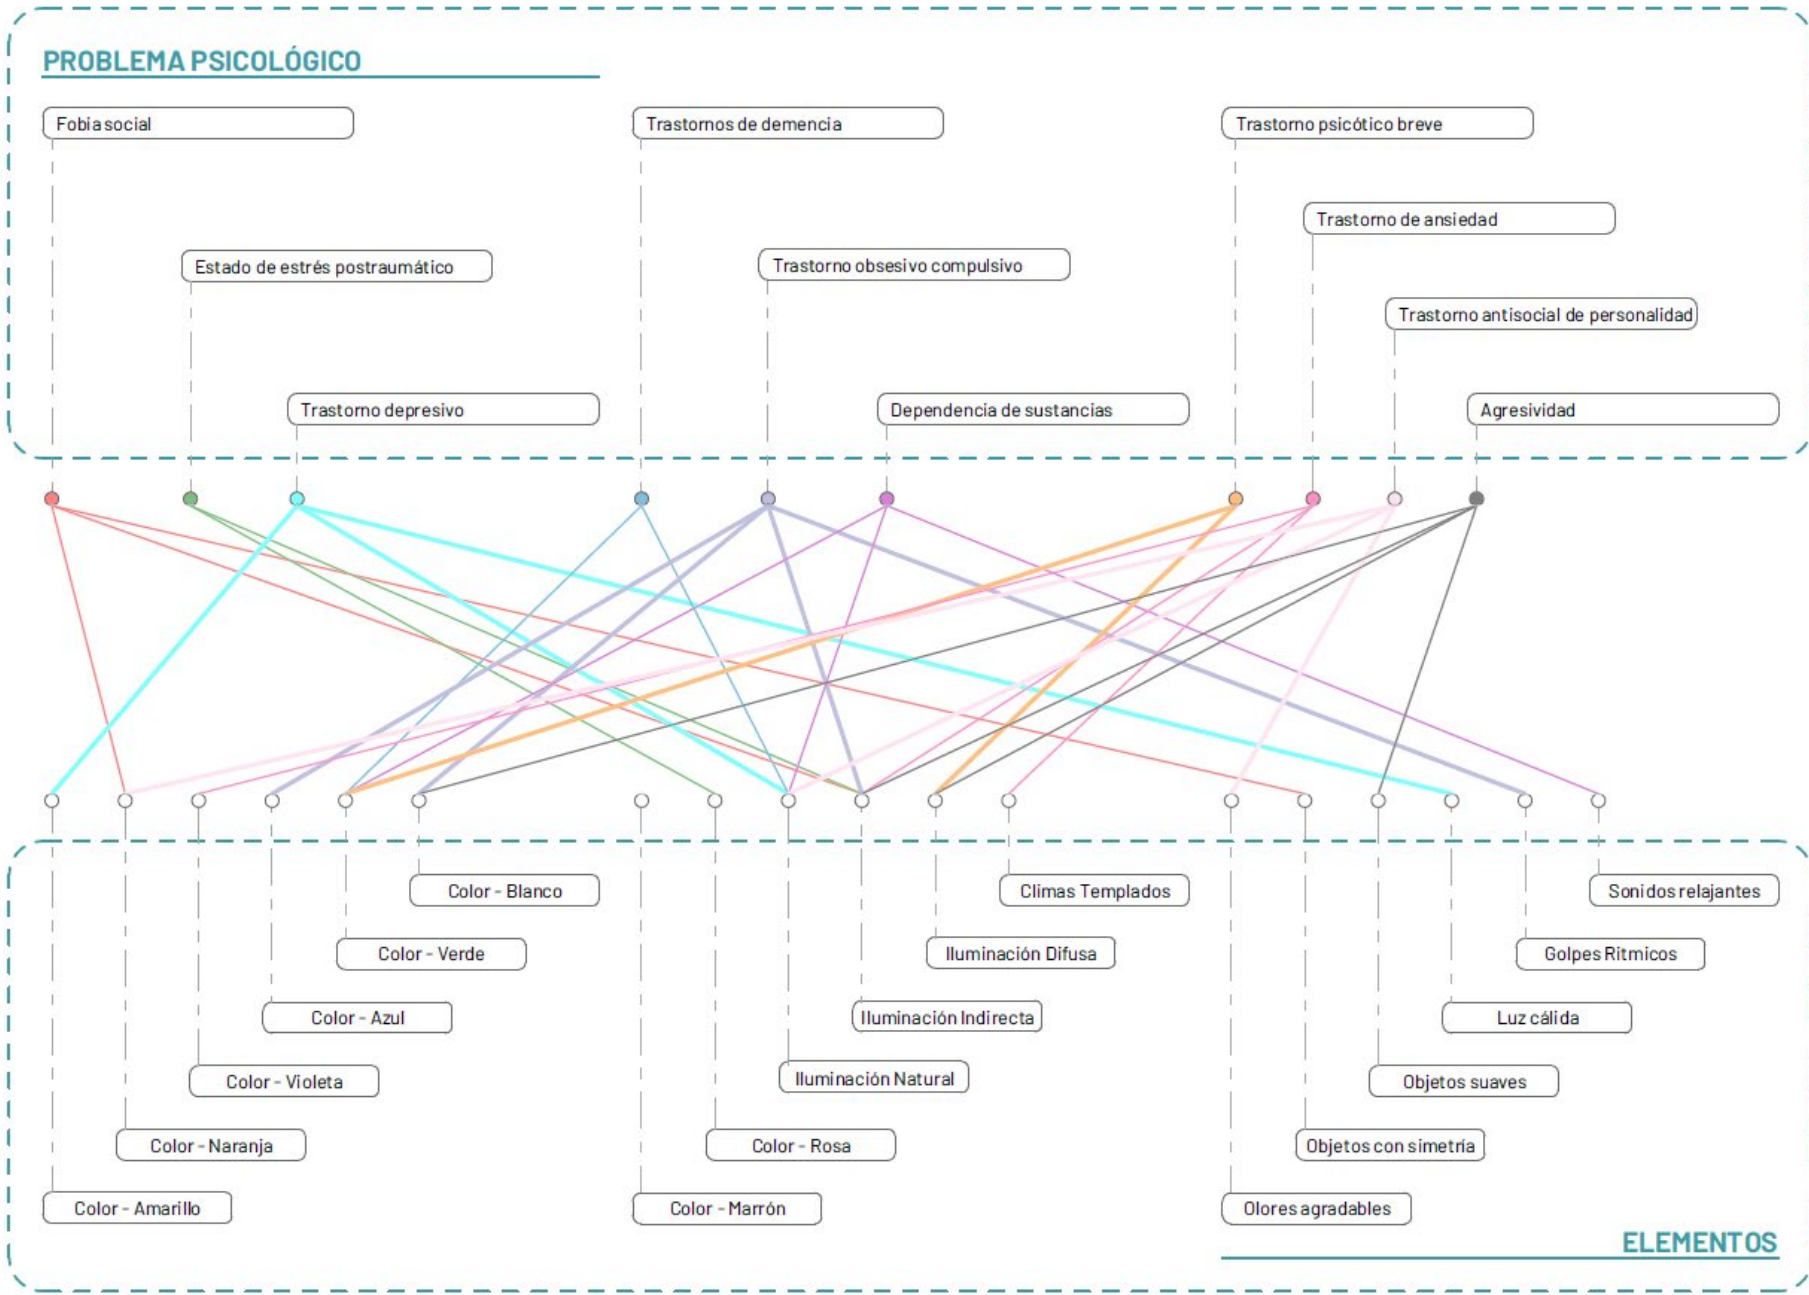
PROBLEMA PSICOLÓGICO

Fobia social

Trastornos de demencia

Trastorno psicótico breve

Trastorno de ansiedad

Estado de estrés postraumático

Trastorno obsesivo compulsivo

Trastorno antisocial de personalidad

Trastorno depresivo

Dependencia de sustancias

Agresividad

Color - Blanco

Climas Templados

Sonidos relajantes

Color - Verde

Iluminación Difusa

Golpes Rítmicos

Color - Azul

Iluminación Indirecta

Luz cálida

Color - Violeta

Iluminación Natural

Objetos suaves

Color - Naranja

Color - Rosa

Objetos con simetría

Color - Amarillo

Color - Marrón

Olores agradables

ELEMENTOS